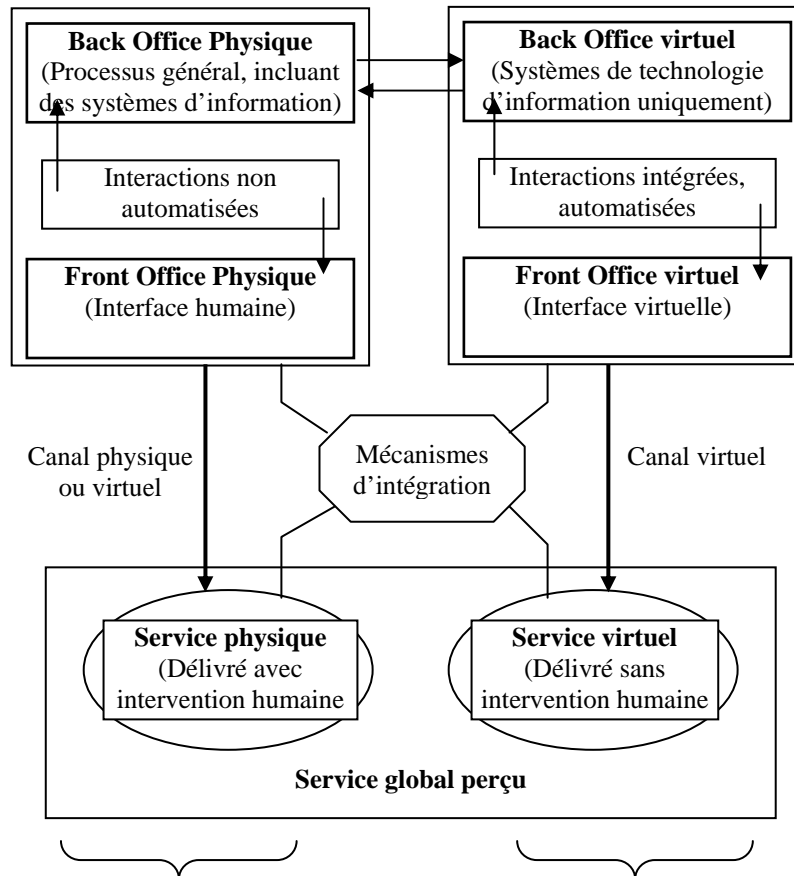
**Back Office Physique**
(Processus général, incluant des systèmes d'information)

**Back Office virtuel**
(Systèmes de technologie d'information uniquement)

Interactions non automatisées

Interactions intégrées, automatisées

**Front Office Physique**
(Interface humaine)

**Front Office virtuel**
(Interface virtuelle)

Canal physique ou virtuel

Mécanismes d'intégration

Canal virtuel

**Service physique**
(Délivré avec intervention humaine

**Service virtuel**
(Délivré sans intervention humaine

**Service global perçu**